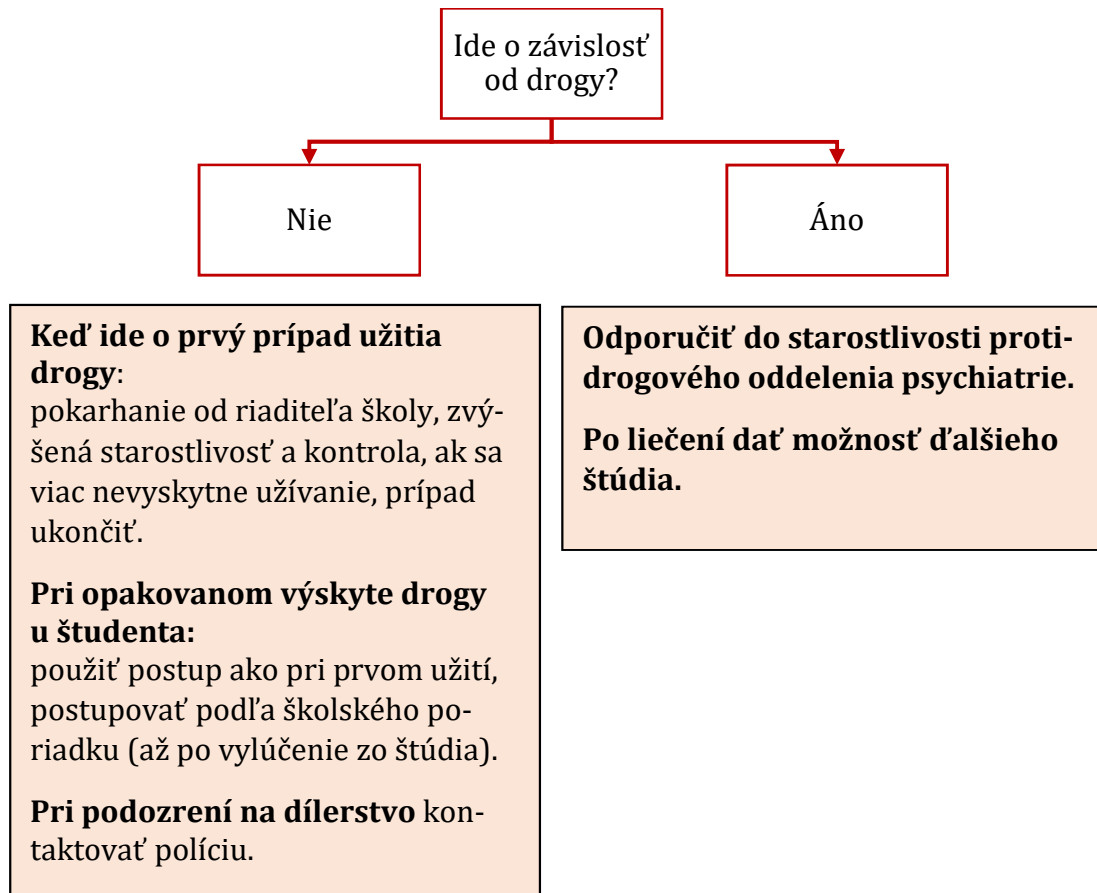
Ide o závislosť od drogy?

Nie

Áno

**Keď ide o prvý prípad užitia drogy**:
pokarhanie od riaditeľa školy, zvýšená starostlivosť a kontrola, ak sa viac nevyskytne užívanie, prípad ukončiť.

**Pri opakovanom výskyte drogy u študenta:**
použiť postup ako pri prvom užití, postupovať podľa školského poriadku (až po vylúčenie zo štúdia).

**Pri podozrení na dílerstvo** kontaktovať políciu.

**Odporučiť do starostlivosti protidrogového oddelenia psychiatrie.**

**Po liečení dať možnosť ďalšieho štúdia.**